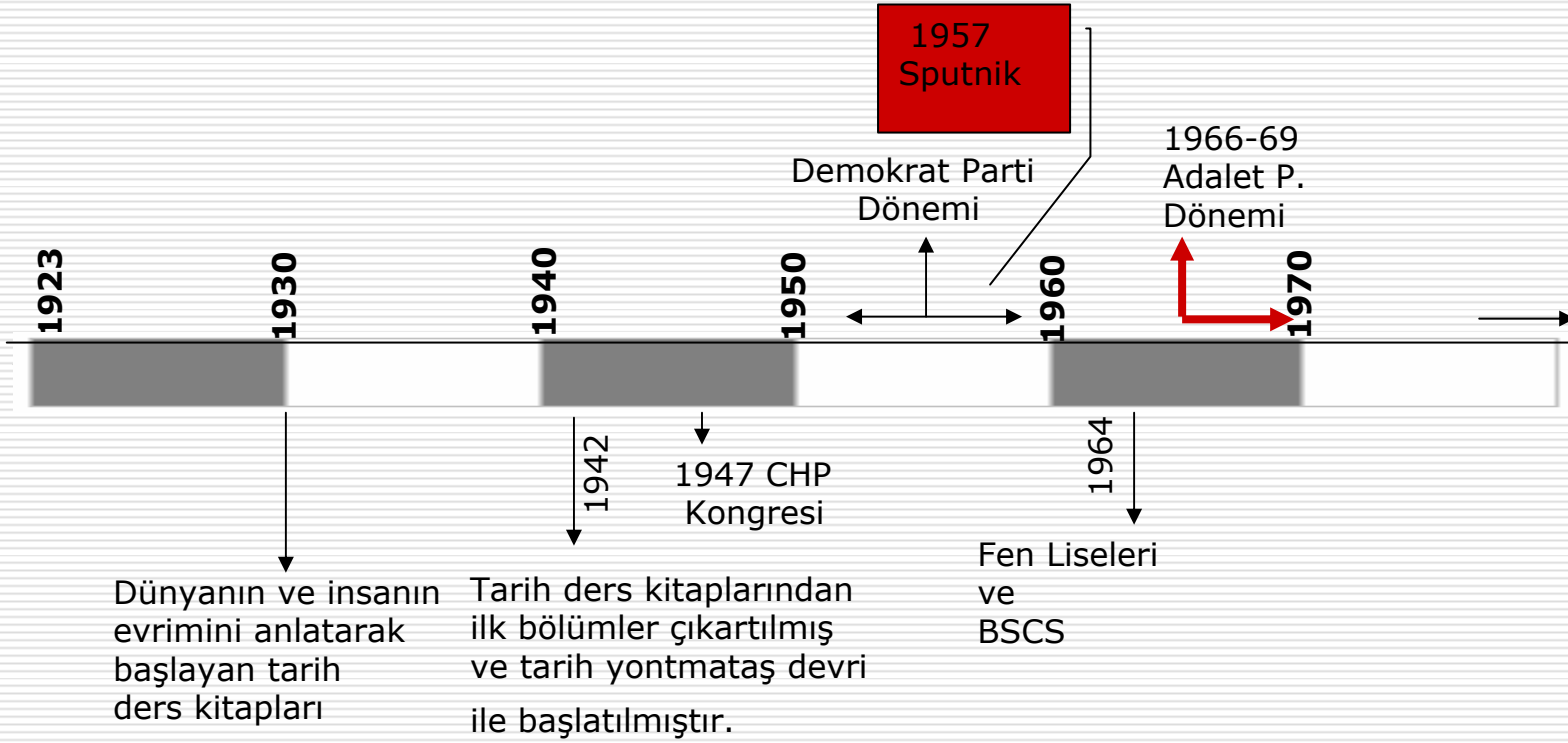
1957
Sputnik

Demokrat Parti
Dönemi

1966-69
Adalet P.
Dönemi

1923

1930

1940

1950

1960

1970

1942

1947 CHP
Kongresi

1964

Fen Liseleri
ve
BSCS

Dünyanın ve insanın evrimini anlatarak başlayan tarih ders kitapları

Tarih ders kitaplarından ilk bölümler çıkartılmış ve tarih yontmataş devri ile başlatılmıştır.